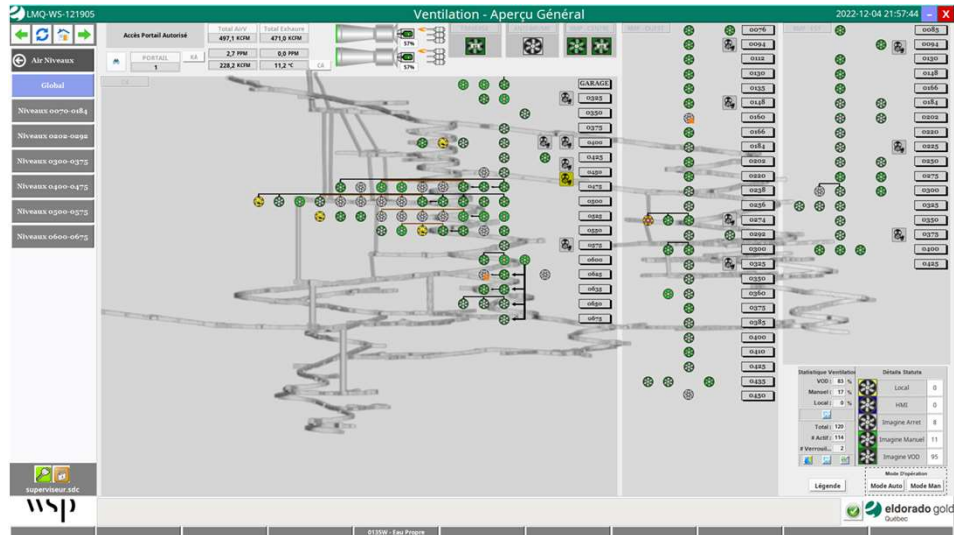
LMQ-WS-121905

Ventilation - Aperçu Général

2022-12-04 21:57:44

X

Accès Portail Autorisé

Total AirV 497,1 KCFM

Total Exhauste 471,0 KCFM

2,7 PPM

0,0 PPM

228,2 KCFM

11,2 °C

PORTAIL 1

57%

57%

Air Niveaux

Global

Niveaux 0070-0184

Niveaux 0202-0292

Niveaux 0300-0375

Niveaux 0400-0475

Niveaux 0500-0575

Niveaux 0600-0675

GARAGE

0325

0350

0375

0400

0425

0450

0475

0500

0525

0550

0575

0600

0625

0632

0650

0675

0076

0094

0112

0130

0135

0148

0160

0166

0184

0202

0220

0238

0256

0274

0292

0300

0325

0350

0375

0385

0400

0410

0425

0435

0450

0085

0094

0130

0148

0166

0184

0205

0210

0225

0250

0275

0300

0325

0350

0375

0400

0425

Statistique Ventilation

VOD : 83 %

Manuel : 17 %

Local : 0 %

Total : 120

# Actif : 114

# Verrouil... : 2

Détails Statuts

Local 0

HMI 0

Imagine Arret 8

Imagine Manuel 11

Imagine VOD 95

Mode D'opération

Légende

Mode Auto

Mode Man

superviseur.sdc

wsp

eldorado gold Québec

0135W - Eau Propre